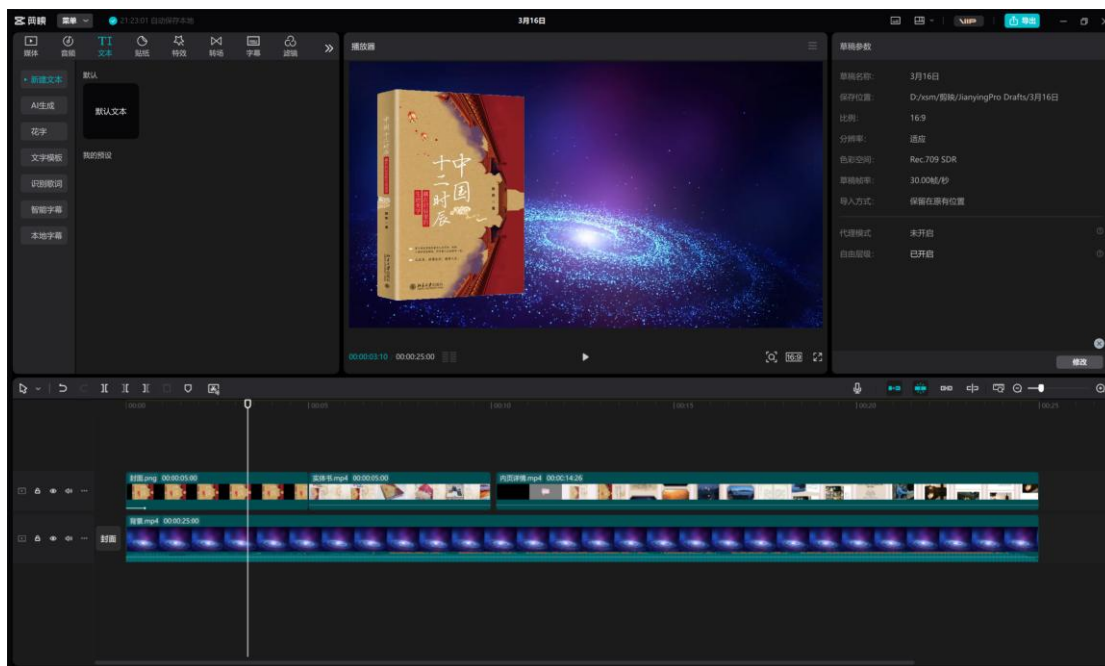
剪映 菜单 21:23:01 自动保存本地

3月16日

VIP 导出

媒体 音频 文本 贴纸 特效 转场 字幕 滤镜

新建文本
AI生成
花字
文字模板
识别歌词
智能字幕
本地字幕

默认
默认文本
我的预设

播放器

中国十二时辰

00:00:03:10 / 00:00:25:00

草稿参数

草稿名称: 3月16日
保存位置: D:/xsm/剪映/JianyingPro Drafts/3月16日
比例: 16:9
分辨率: 适应
色彩空间: Rec.709 SDR
草稿帧率: 30.00帧/秒
导入方式: 保留在原有位置
代理模式: 未开启
自由层级: 已开启

修改

00:00 00:05 00:10 00:15 00:20 00:25

封面.png 00:00:05:00
实体书.mp4 00:00:05:00
内页详情.mp4 00:00:14:26
背景.mp4 00:00:25:00

封面